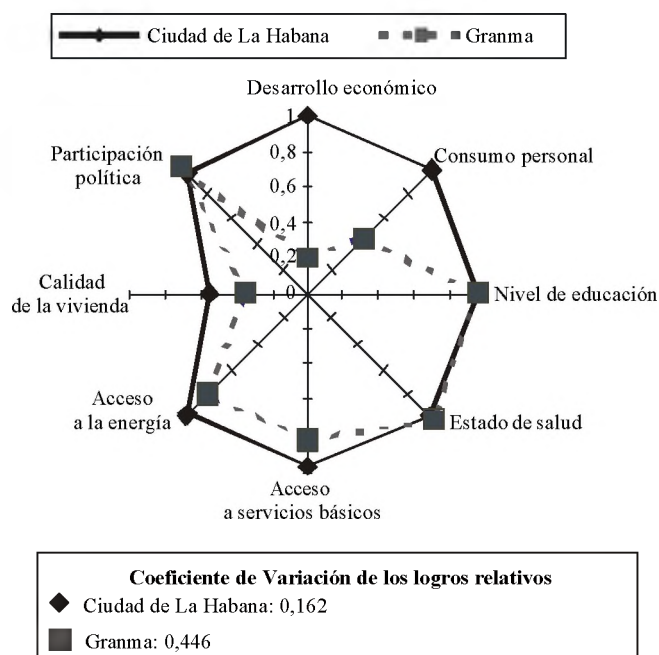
Ciudad de La Habana
Granma

Desarrollo económico
1
0,8
0,6
0,4
0,2
0
Consumo personal
Nivel de educación
Estado de salud
Acceso a servicios básicos
Acceso a la energía
Calidad de la vivienda
Participación política

Coeficiente de Variación de los logros relativos
Ciudad de La Habana: 0,162
Granma: 0,446